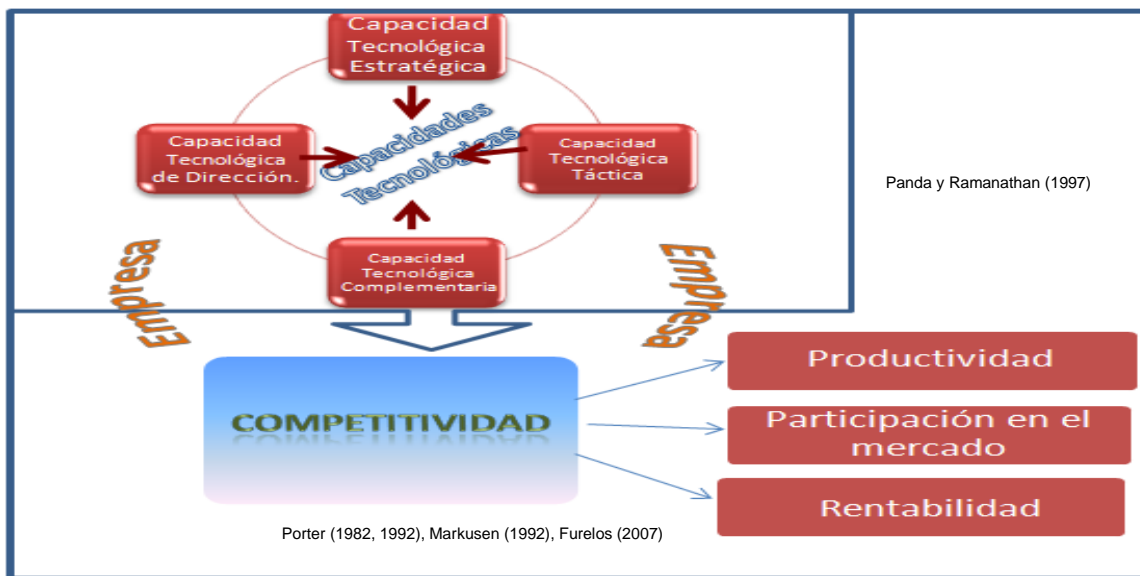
Capacidad Tecnológica Estratégica

Capacidad Tecnológica de Dirección.

Capacidades Tecnológicas

Capacidad Tecnológica Táctica

Panda y Ramanathan (1997)

Capacidad Tecnológica Complementaria

Empresa

Empresa

COMPETITIVIDAD

Productividad

Participación en el mercado

Rentabilidad

Porter (1982, 1992), Markusen (1992), Furelos (2007)